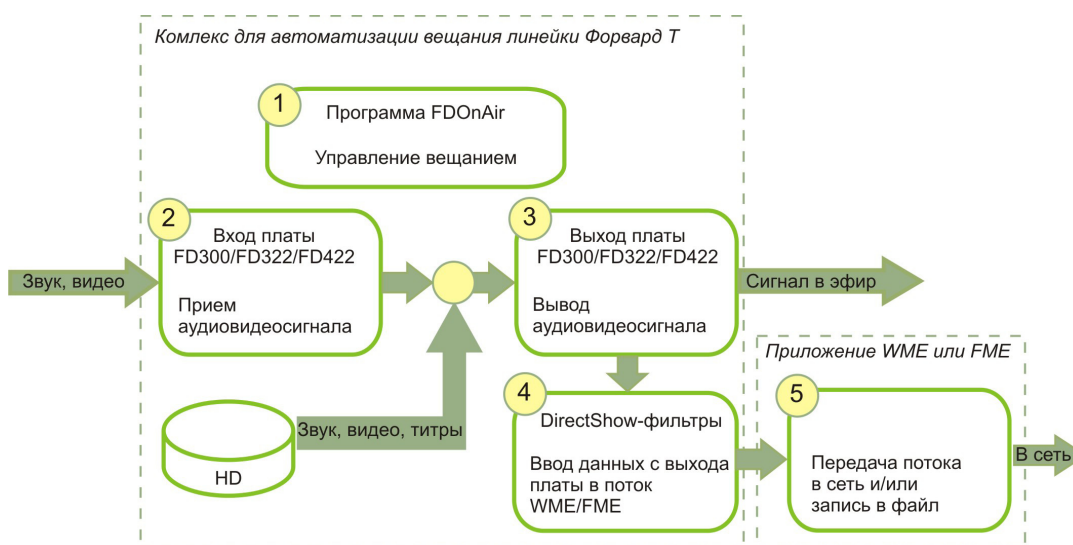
Комлекс для автоматизации вещания линейки Форвард Т

1
Программа FDOnAir

Управление вещанием

2
Вход платы FD300/FD322/FD422

Прием аудиовидеосигнала

Звук, видео

3
Выход платы FD300/FD322/FD422

Вывод аудиовидеосигнала

Сигнал в эфир

HD

Звук, видео, титры

4
DirectShow-фильтры

Ввод данных с выхода платы в поток WME/FME

Приложение WME или FME

5
Передача потока в сеть и/или запись в файл

В сеть